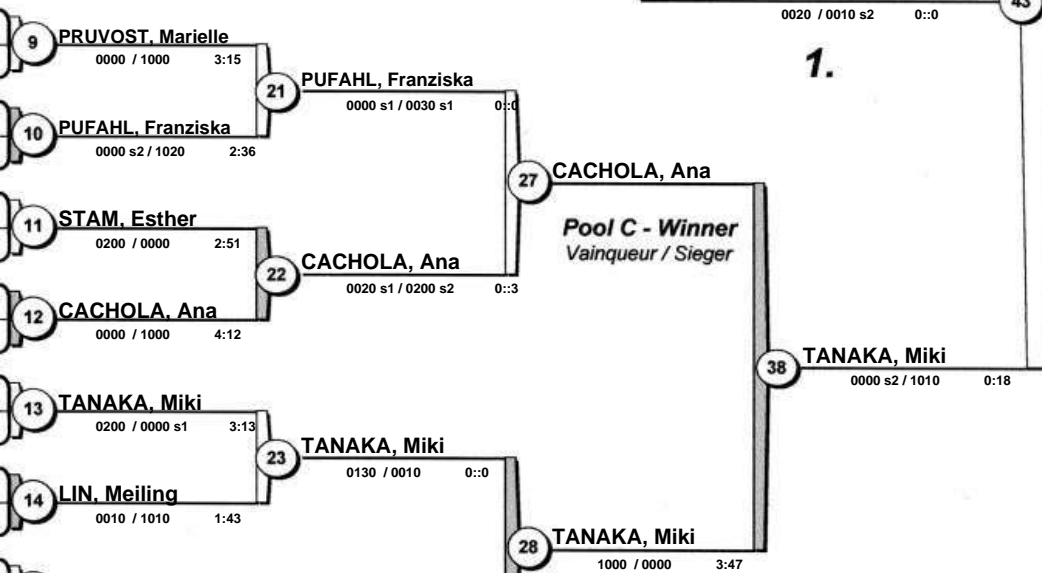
0020 / 0010 s2 0::0

43

1.

9 PRUVOST, Marielle
0000 / 1000 3:15

21 PUFAHL, Franziska
0000 s1 / 0030 s1 0::0

10 PUFAHL, Franziska
0000 s2 / 1020 2:36

27 CACHOLA, Ana

Pool C - Winner
Vainqueur / Sieger

11 STAM, Esther
0200 / 0000 2:51

22 CACHOLA, Ana
0020 s1 / 0200 s2 0::3

12 CACHOLA, Ana
0000 / 1000 4:12

38 TANAKA, Miki
0000 s2 / 1010 0:18

13 TANAKA, Miki
0200 / 0000 s1 3:13

23 TANAKA, Miki
0130 / 0010 0::0

14 LIN, Meiling
0010 / 1010 1:43

28 TANAKA, Miki
1000 / 0000 3:47